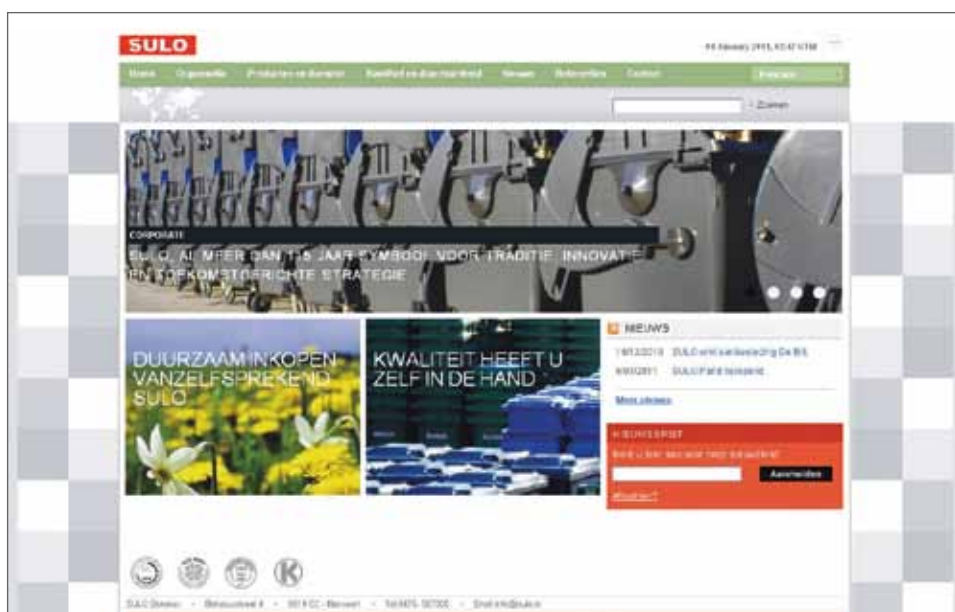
SULO

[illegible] February 2011, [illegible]

Home | Organisatie | Producten en diensten | Kwaliteit en duurzaamheid | Nieuws | Referenties | Contact | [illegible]

Zoeken

CORPORATE

SULO, AL MEER DAN 135 JAAR SYMBOOL VOOR TRADITIE, INNOVATIE EN TOEKOMSTGERICHTE STRATEGIE

DUURZAAM INKOPEN VANZELFSPREKEND SULO

KWALITEIT HEEFT U ZELF IN DE HAND

NIEUWS

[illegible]/2011 SULO wint aanbesteding De Bilt

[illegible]/2011 SULO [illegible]

Meer nieuws

NIEUWSBRIEF

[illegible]

Aanmelden

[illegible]

SULO Benelux • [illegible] • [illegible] • Tel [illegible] • Email info@sulo.nl